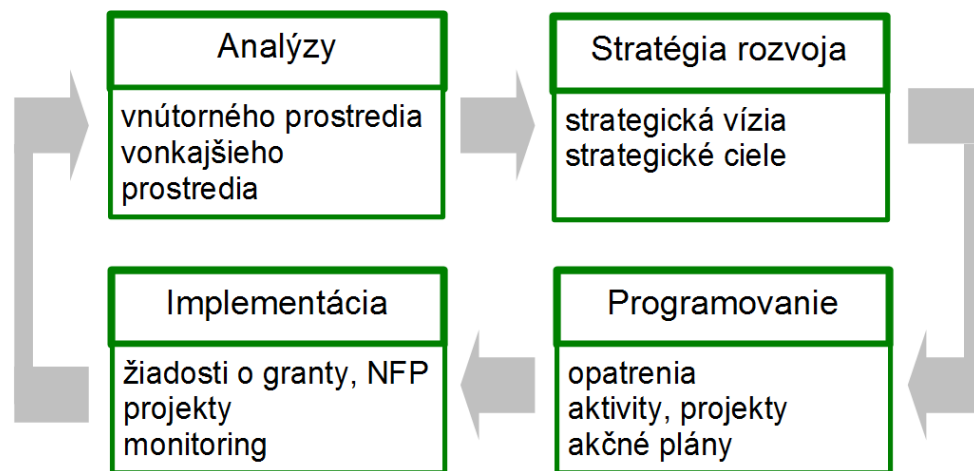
Analýzy

vnútorného prostredia
vonkajšieho prostredia

Stratégia rozvoja

strategická vízia
strategické ciele

Implementácia

žiadosti o granty, NFP
projekty
monitoring

Programovanie

opatrenia
aktivity, projekty
akčné plány